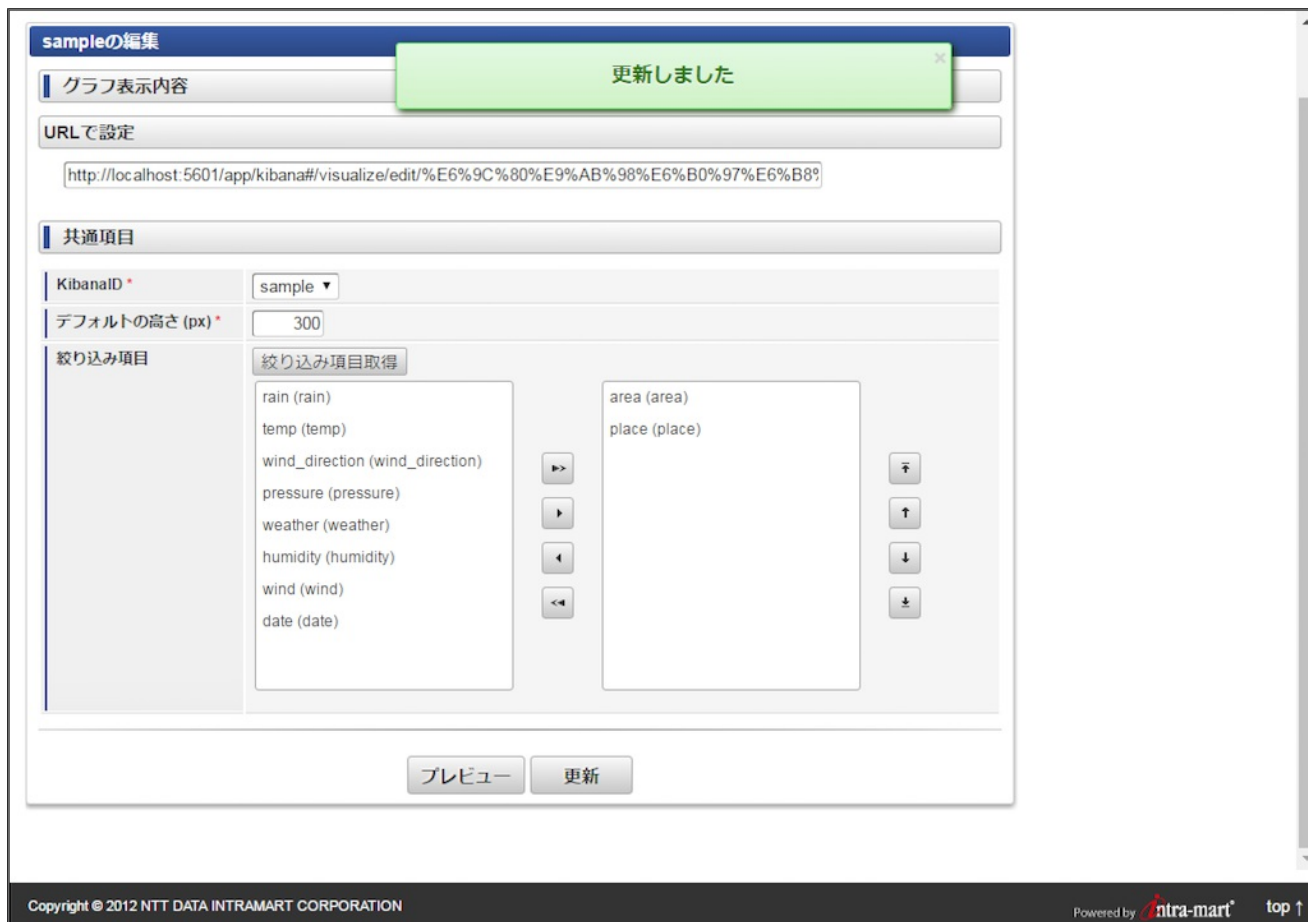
sampleの編集

更新しました

×

グラフ表示内容

URLで設定

http://localhost:5601/app/kibana#/visualize/edit/%E6%9C%80%E9%AB%98%E6%B0%97%E6%B8%

共通項目

KibanaID *

sample ▼

デフォルトの高さ (px) *

300

絞り込み項目

絞り込み項目取得

rain (rain)
temp (temp)
wind_direction (wind_direction)
pressure (pressure)
weather (weather)
humidity (humidity)
wind (wind)
date (date)

area (area)
place (place)

プレビュー

更新

Copyright © 2012 NTT DATA INTRAMART CORPORATION

Powered by intra-mart

top ↑